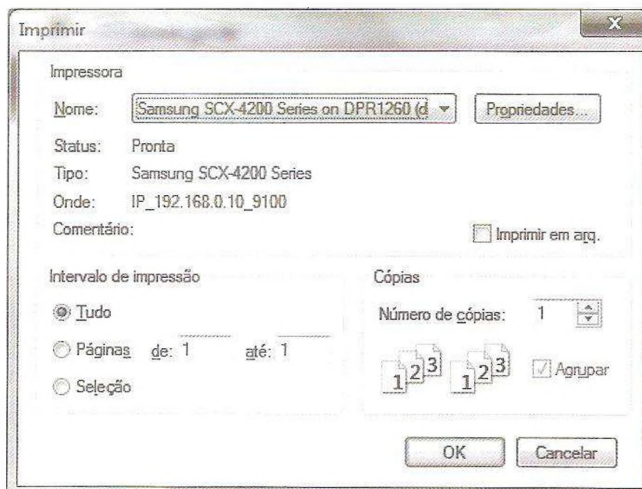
Imprimir

Impressora

Nome: Samsung SCX-4200 Series on DPR1260 (d

Propriedades...

Status: Pronta

Tipo: Samsung SCX-4200 Series

Onde: IP_192.168.0.10_9100

Comentário:

Imprimir em arq.

Intervalo de impressão

Tudo

Páginas de: 1 até: 1

Seleção

Cópias

Número de cópias: 1

1 2 3 1 2 3

Agrupar

OK

Cancelar